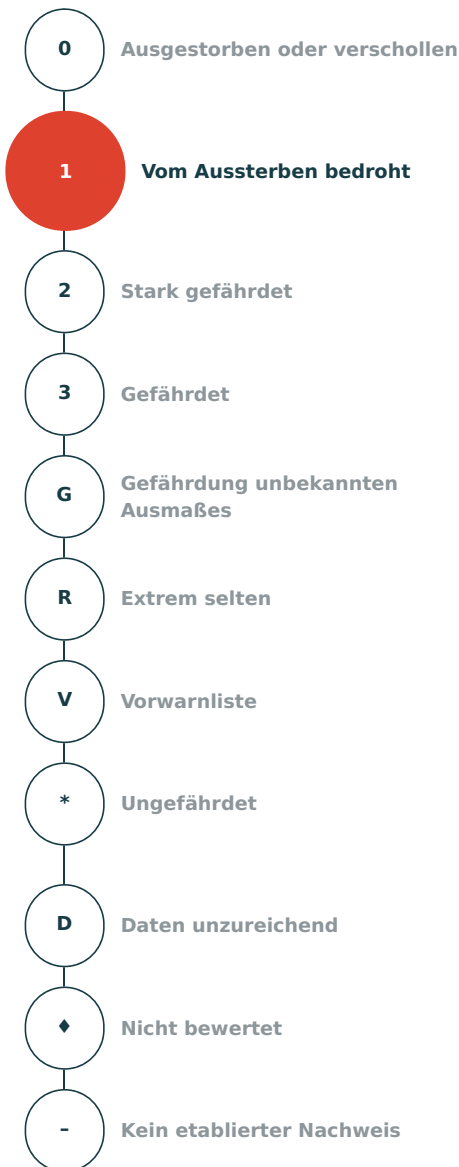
0 Ausgestorben oder verschollen

1 Vom Aussterben bedroht

2 Stark gefährdet

3 Gefährdet

G Gefährdung unbekannten Ausmaßes

R Extrem selten

V Vorwarnliste

* Ungefährdet

D Daten unzureichend

♦ Nicht bewertet

- Kein etablierter Nachweis